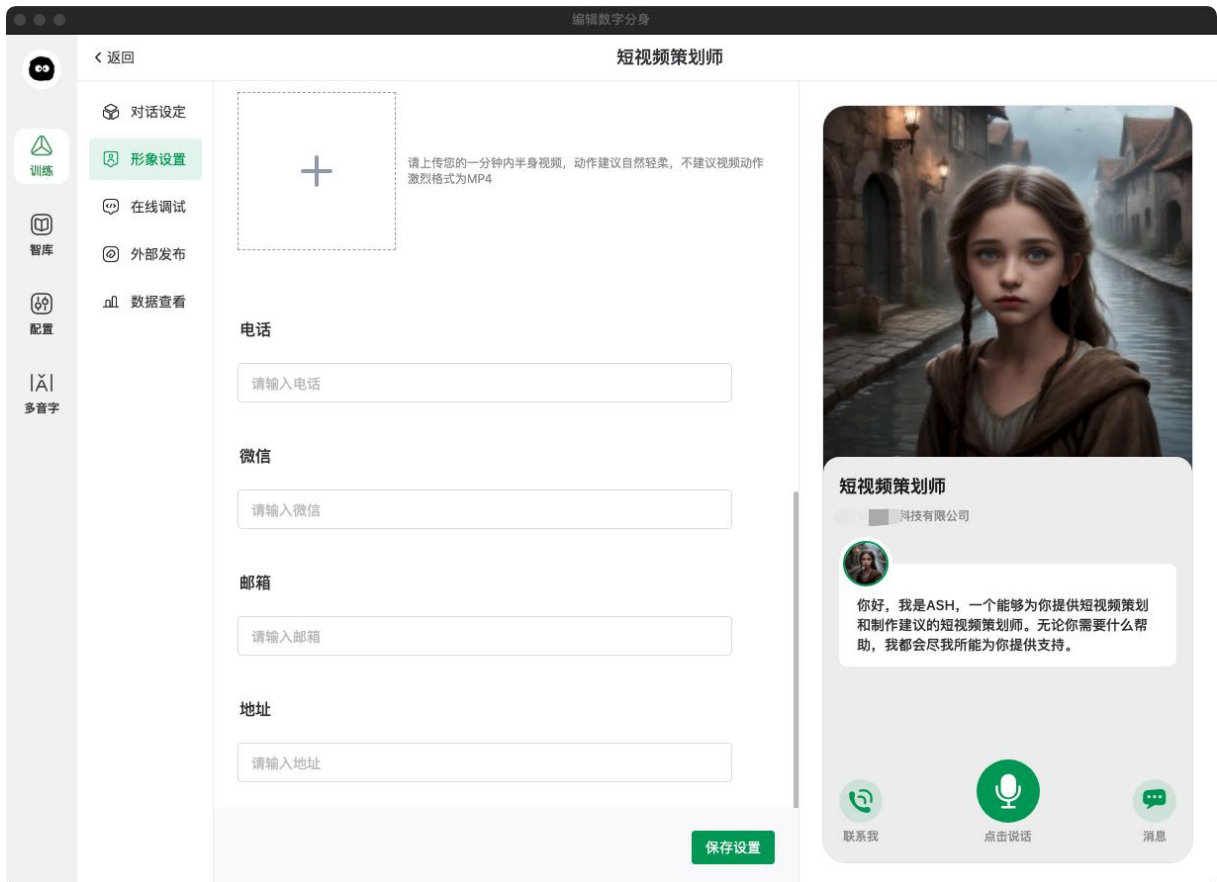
编辑数字分身

训练

智库

配置

|Ă|
多音字

< 返回

短视频策划师

对话设定
形象设置
在线调试
外部发布
数据查看

+

请上传您的一分钟内半身视频，动作建议自然轻柔，不建议视频动作激烈格式为MP4

电话

请输入电话

微信

请输入微信

邮箱

请输入邮箱

地址

请输入地址

保存设置

短视频策划师

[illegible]科技有限公司

你好，我是ASH，一个能够为你提供短视频策划和制作建议的短视频策划师。无论你需要什么帮助，我都会尽我所能为你提供支持。

联系我

点击说话

消息